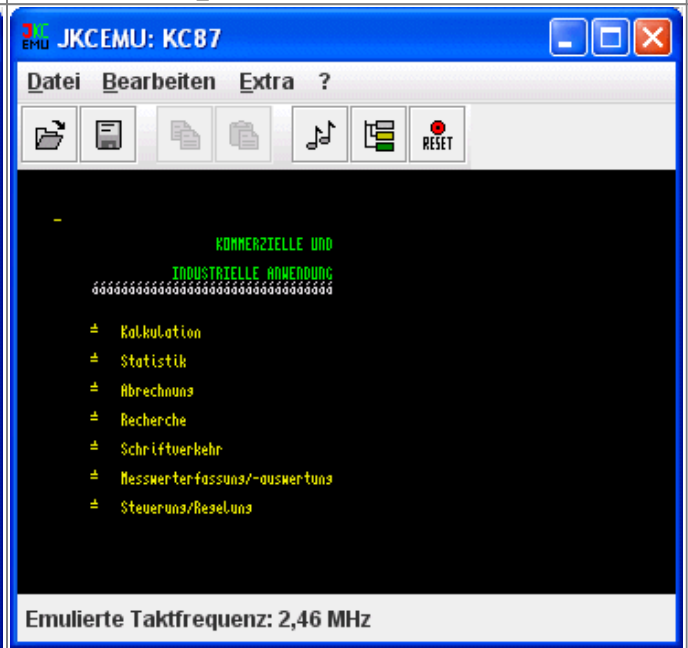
JKCEMU JKCEMU: KC87

Datei Bearbeiten Extra ?

RESET

-

KOMMERZIELLE UND

INDUSTRIELLE ANWENDUNG

ääääääääääääääääääääääääääääää

≛ Kalkulation

≛ Statistik

≛ Abrechnung

≛ Recherche

≛ Schriftverkehr

≛ Messwerterfassung/-auswertung

≛ Steuerung/Regelung

Emulierte Taktfrequenz: 2,46 MHz